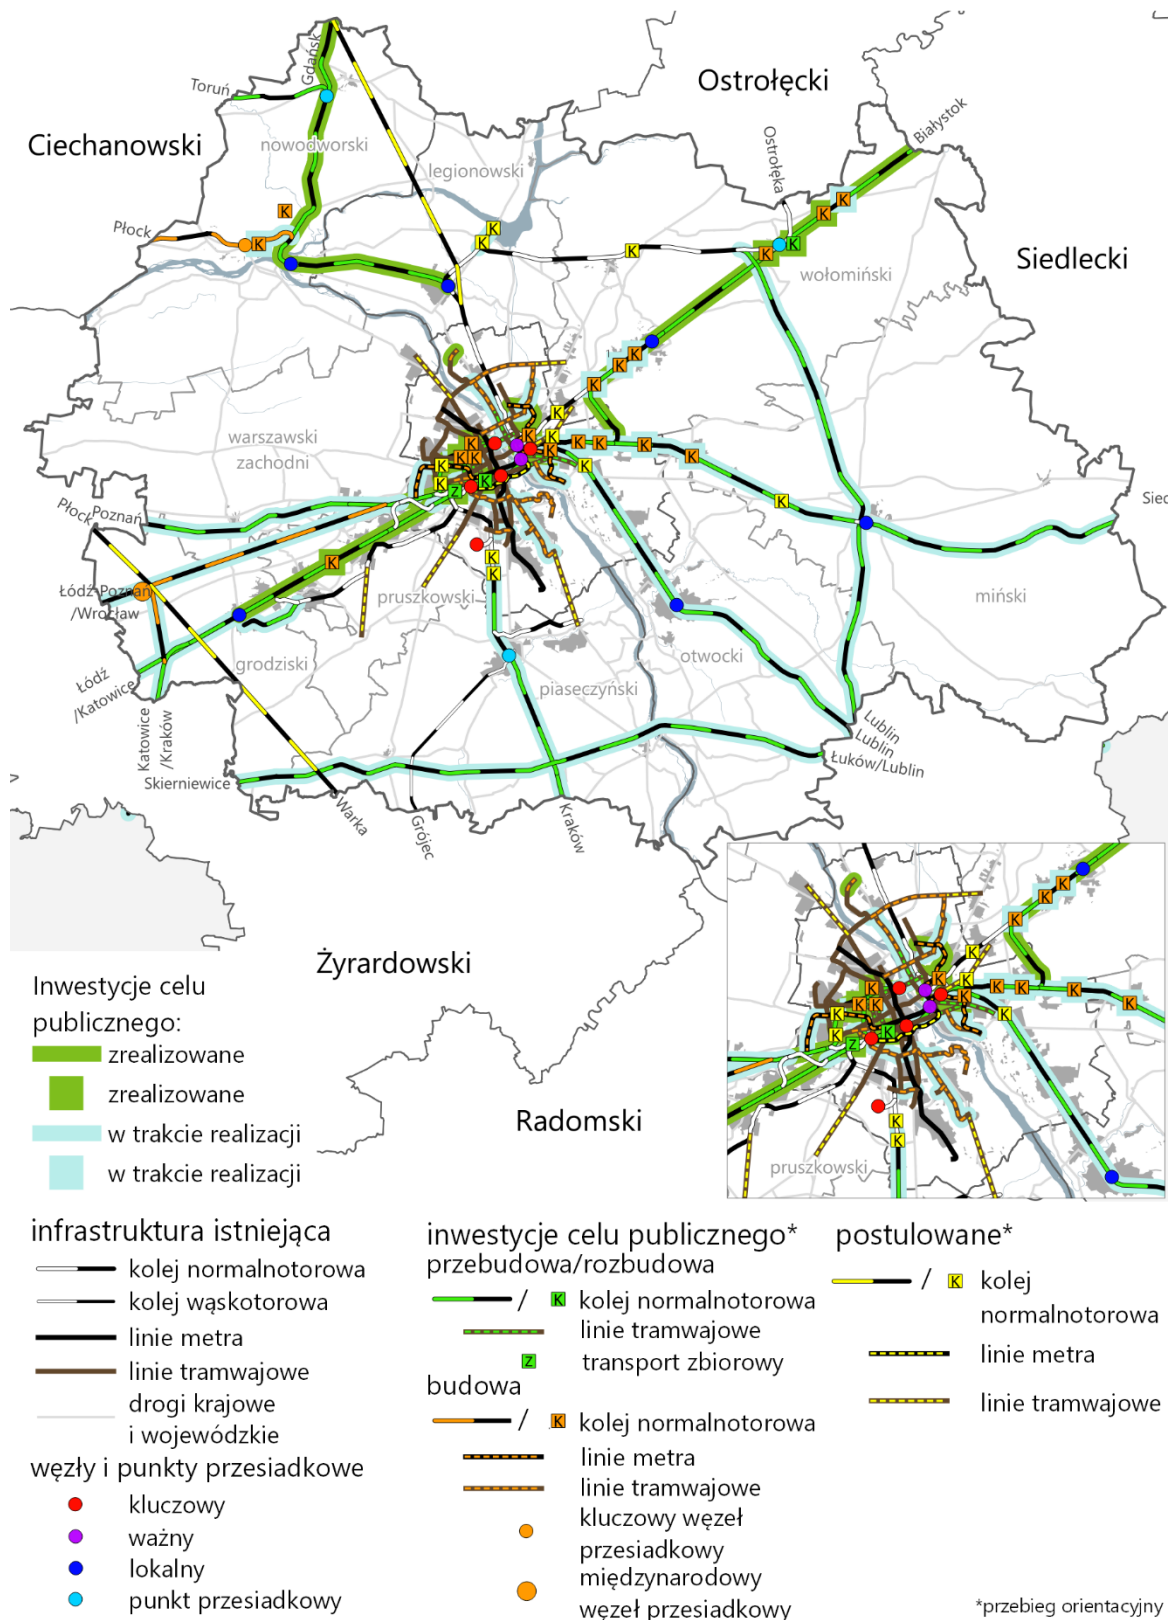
Ostrołęcki
Ciechanowski
Siedlecki
Toruń
Gdańsk
nowodworski
legionowski
Ostrołęka
Białystok
Płock
wołomiński
warszawski
zachodni
Płock
Poznań
Sie
Łódź/Poznań
/Wrocław
pruszkowski
miński
Łódź
/Katowice
grodziski
otwocki
piaseczyński
Katowice
/Kraków
Lublin
Lublin
Łuków/Lublin
Skierniewice
Warka
Grójec
Kraków
Żyrardowski
Radomski
pruszkowski

Inwestycje celu publicznego:
zrealizowane
zrealizowane
w trakcie realizacji
w trakcie realizacji

infrastruktura istniejąca
kolej normalnotorowa
kolej wąskotorowa
linie metra
linie tramwajowe
drogi krajowe i wojewódzkie
węzły i punkty przesiadkowe
kluczowy
ważny
lokalny
punkt przesiadkowy

inwestycje celu publicznego*
przebudowa/rozbudowa
/ K kolej normalnotorowa
linie tramwajowe
Z transport zbiorowy
budowa
/ K kolej normalnotorowa
linie metra
linie tramwajowe
kluczowy węzeł przesiadkowy
międzynarodowy węzeł przesiadkowy

postulowane*
/ K kolej normalnotorowa
linie metra
linie tramwajowe

*przebieg orientacyjny